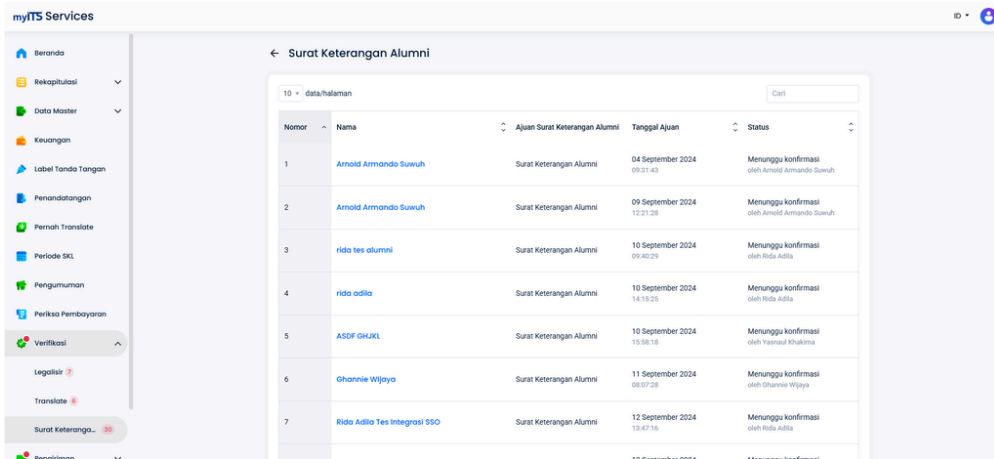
myITS Services

ID

Beranda
Rekapitulasi
Data Master
Keuangan
Label Tanda Tangan
Penandatangan
Pernah Translate
Periode SKL
Pengumuman
Periksa Pembayaran
Verifikasi
Legalisir 7
Translate 6
Surat Keteranga... 30
Pengiriman

← Surat Keterangan Alumni

10 data/halaman

Cari

| Nomor | Nama | Ajuan Surat Keterangan Alumni | Tanggal Ajuan | Status |
|---|---|---|---|---|
| 1 | Arnold Armando Suwuh | Surat Keterangan Alumni | 04 September 2024 09:31:43 | Menunggu konfirmasi oleh Arnold Armando Suwuh |
| 2 | Arnold Armando Suwuh | Surat Keterangan Alumni | 09 September 2024 12:21:28 | Menunggu konfirmasi oleh Arnold Armando Suwuh |
| 3 | rida tes alumni | Surat Keterangan Alumni | 10 September 2024 09:40:29 | Menunggu konfirmasi oleh Rida Adila |
| 4 | rida adila | Surat Keterangan Alumni | 10 September 2024 14:15:25 | Menunggu konfirmasi oleh Rida Adila |
| 5 | ASDF GHJKL | Surat Keterangan Alumni | 10 September 2024 15:58:18 | Menunggu konfirmasi oleh Yasnaul Khakima |
| 6 | Ghannie Wijaya | Surat Keterangan Alumni | 11 September 2024 08:07:28 | Menunggu konfirmasi oleh Ghannie Wijaya |
| 7 | Rida Adila Tes Integrasi SSO | Surat Keterangan Alumni | 12 September 2024 13:47:16 | Menunggu konfirmasi oleh Rida Adila |